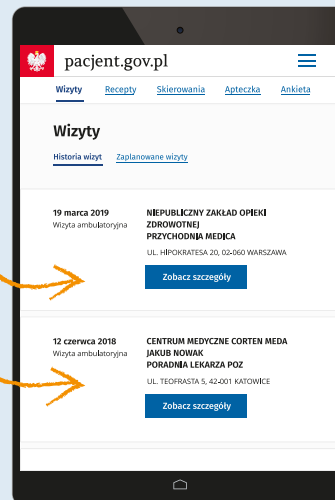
pacjent.gov.pl

Wizyty Recepty Skierowania Apteczka Ankieta

Wizyty

Historia wizyt Zaplanowane wizyty

19 marca 2019
Wizyta ambulatoryjna

NIEPUBLICZNY ZAKŁAD OPIEKI ZDROWOTNEJ
PRZYCHODNIA MEDICA

UL. HIPOKRATESA 20, 02-060 WARSZAWA

Zobacz szczegóły

12 czerwca 2018
Wizyta ambulatoryjna

CENTRUM MEDYCZNE CORTEN MEDA JAKUB NOWAK
PORADNIA LEKARZA POZ

UL. TEOFRASTA 5, 42-001 KATOWICE

Zobacz szczegóły